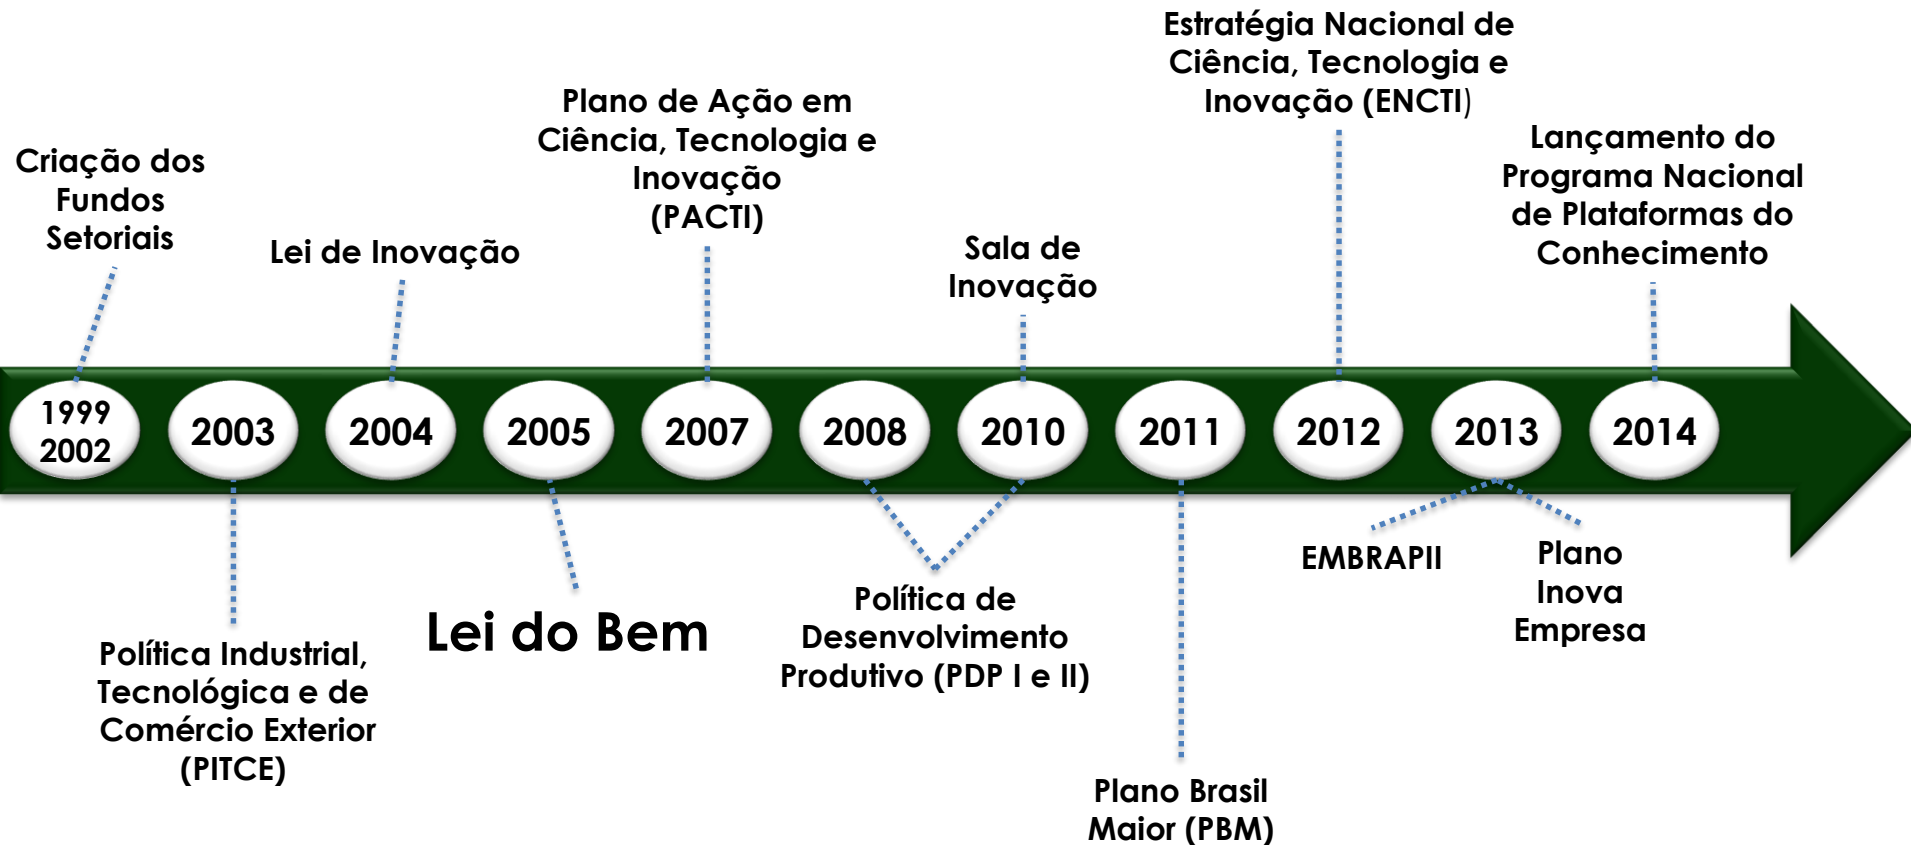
Estratégia Nacional de Ciência, Tecnologia e Inovação (ENCTI)

Plano de Ação em Ciência, Tecnologia e Inovação (PACTI)

Criação dos Fundos Setoriais

Lei de Inovação

Sala de Inovação

Lançamento do Programa Nacional de Plataformas do Conhecimento

1999 2002

2003

2004

2005

2007

2008

2010

2011

2012

2013

2014

Política Industrial, Tecnológica e de Comércio Exterior (PITCE)

Lei do Bem

Política de Desenvolvimento Produtivo (PDP I e II)

Plano Brasil Maior (PBM)

EMBRAPII

Plano Inova Empresa